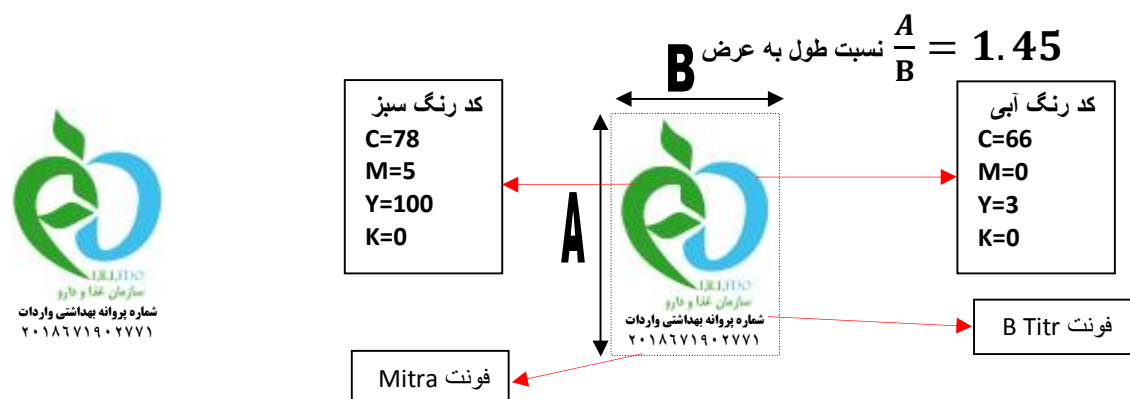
نسبت طول به عرض $\frac{A}{B} = 1.45$

B

A

کد رنگ سبز
C=78
M=5
Y=100
K=0

کد رنگ آبی
C=66
M=0
Y=3
K=0

IRI.FDO
سازمان غذا و دارو
شماره پروانه بهداشتی واردات
۲۰۱۸۶۷۱۹۰۲۷۷۱

IRI.FDO
سازمان غذا و دارو
شماره پروانه بهداشتی واردات
۲۰۱۸۶۷۱۹۰۲۷۷۱

فونت B Titr

فونت Mitra